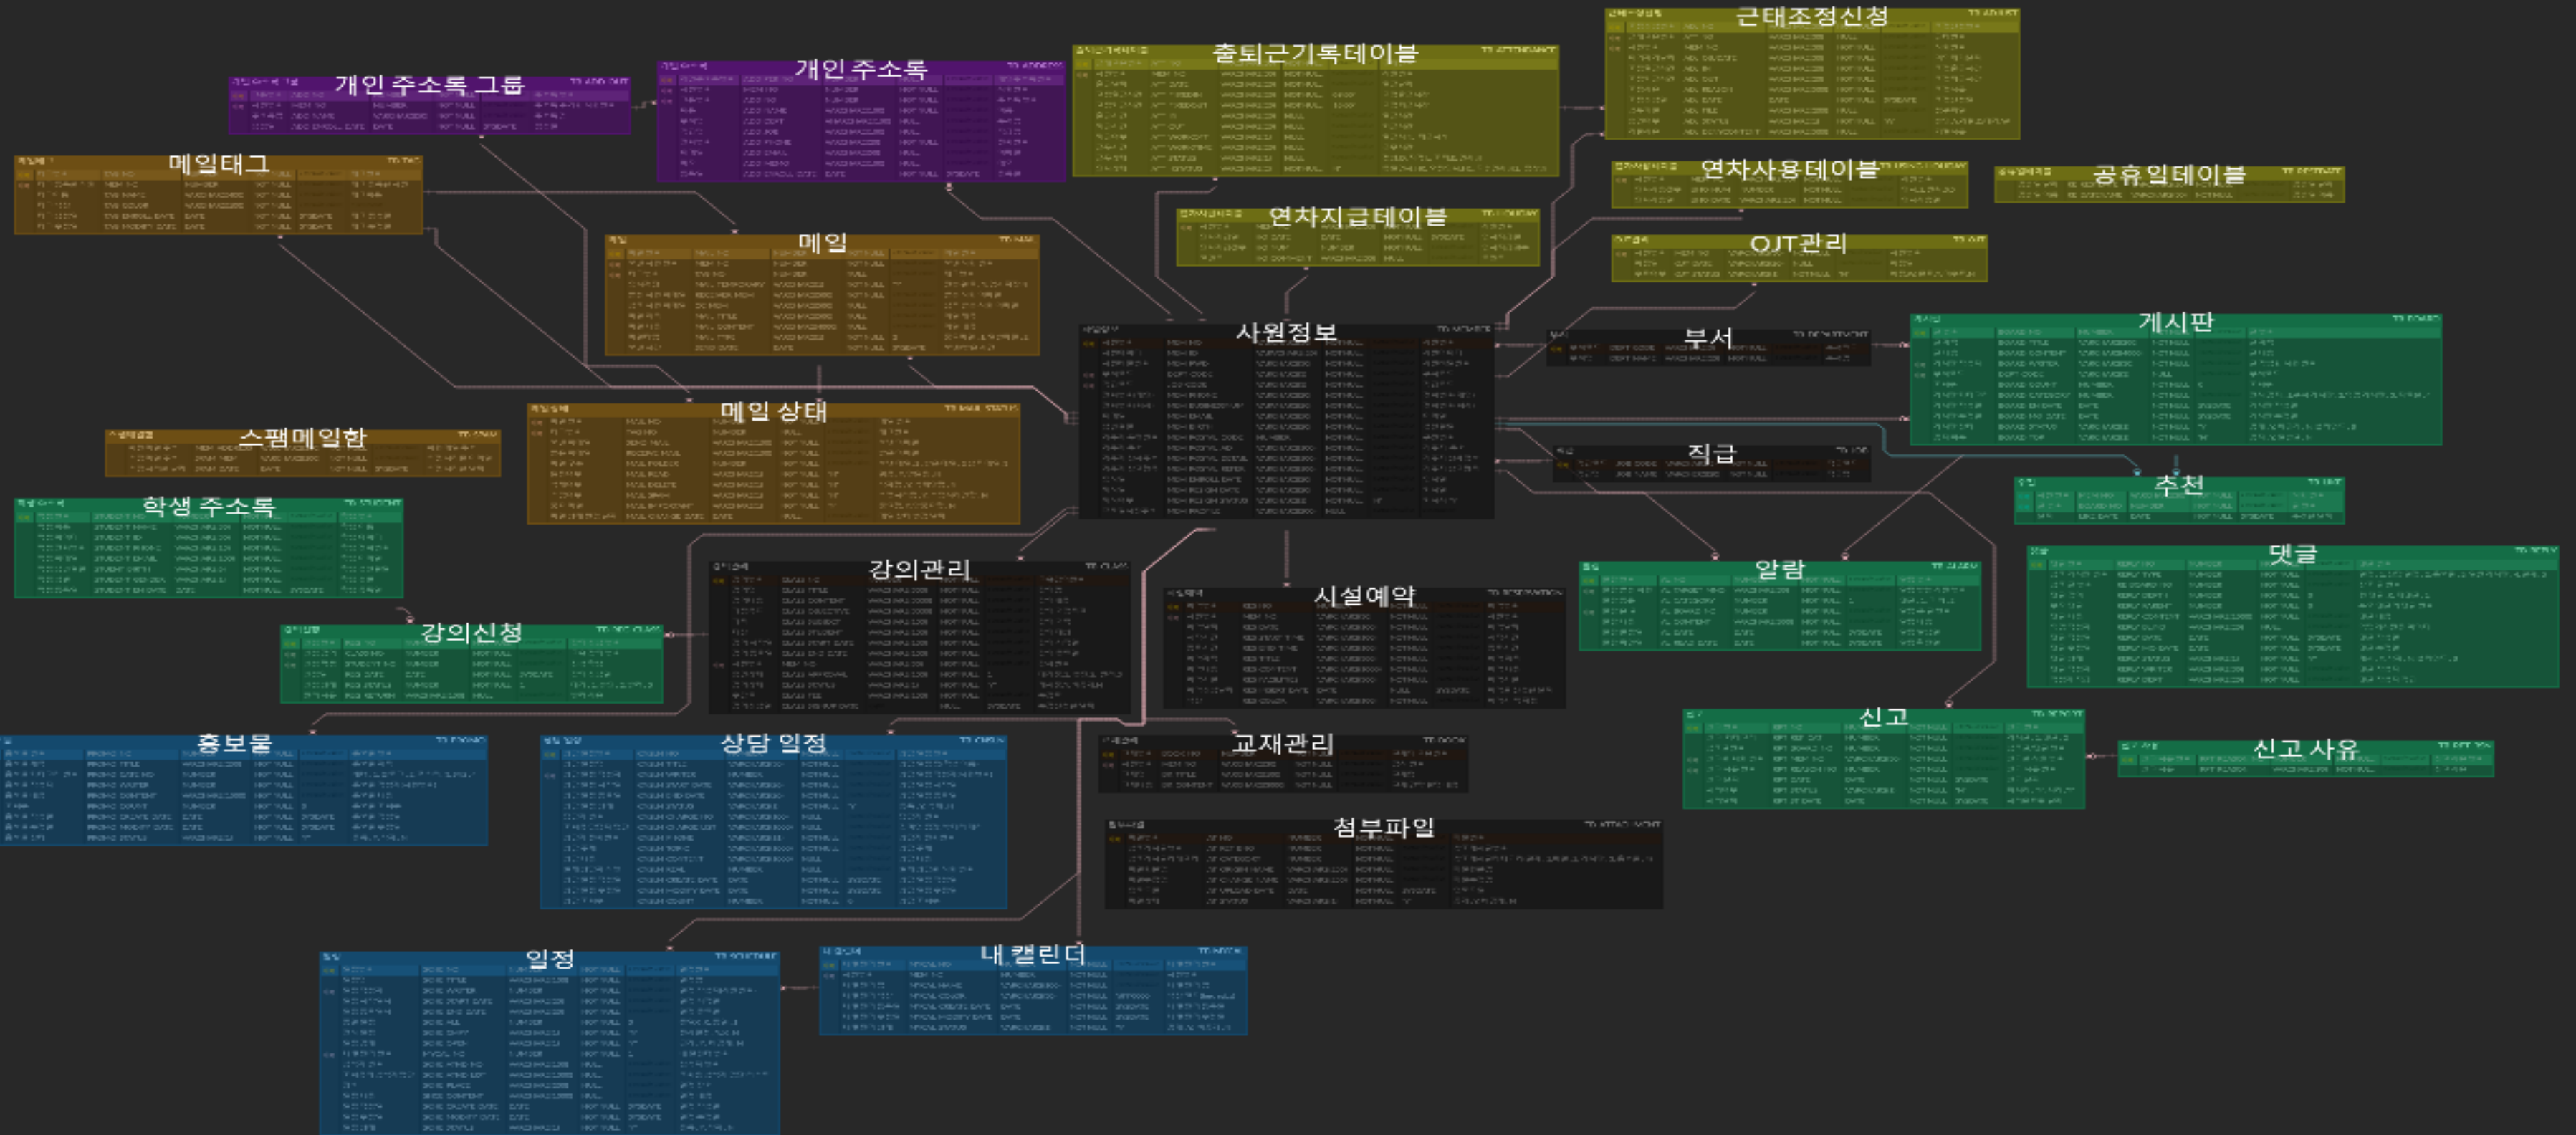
근태조정신청

출퇴근기록테이블

개인 주소록

개인 주소록 그룹

메일태그

연차사용테이블

공유일테이블

연차지급테이블

메일

OJT관리

사원정보

부서

게시판

메일 상태

스팸메일함

직급

추천

학생 주소록

강의관리

알람

댓글

시설예약

강의신청

신고

신고 사유

홍보물

상담 일정

교재관리

첨부파일

일정

내 캘린더